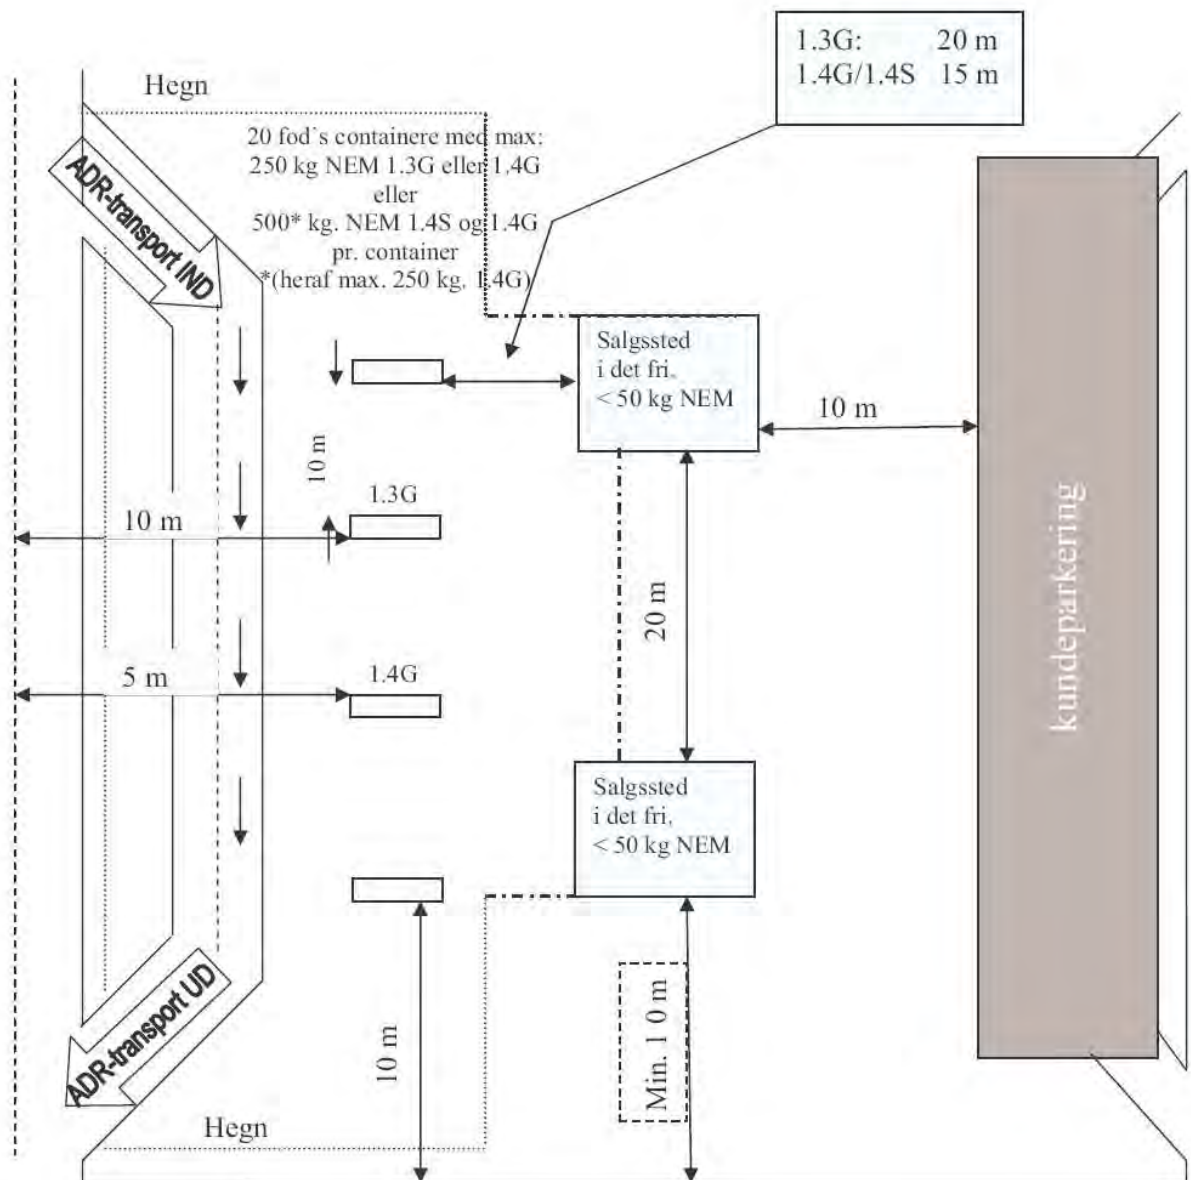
1.3G: 20 m
1.4G/1.4S 15 m

Hegn

20 fod`s containere med max:
250 kg NEM 1.3G eller 1.4G
eller
500* kg. NEM 1.4S og 1.4G
pr. container
*(heraf max. 250 kg. 1.4G)

ADR-transport IND

Salgssted
i det fri.
< 50 kg NEM

10 m

10 m

1.3G

10 m

kundeparkering

20 m

5 m

1.4G

Salgssted
i det fri.
< 50 kg NEM

ADR-transport UD

10 m

Min. 1 0 m

Hegn